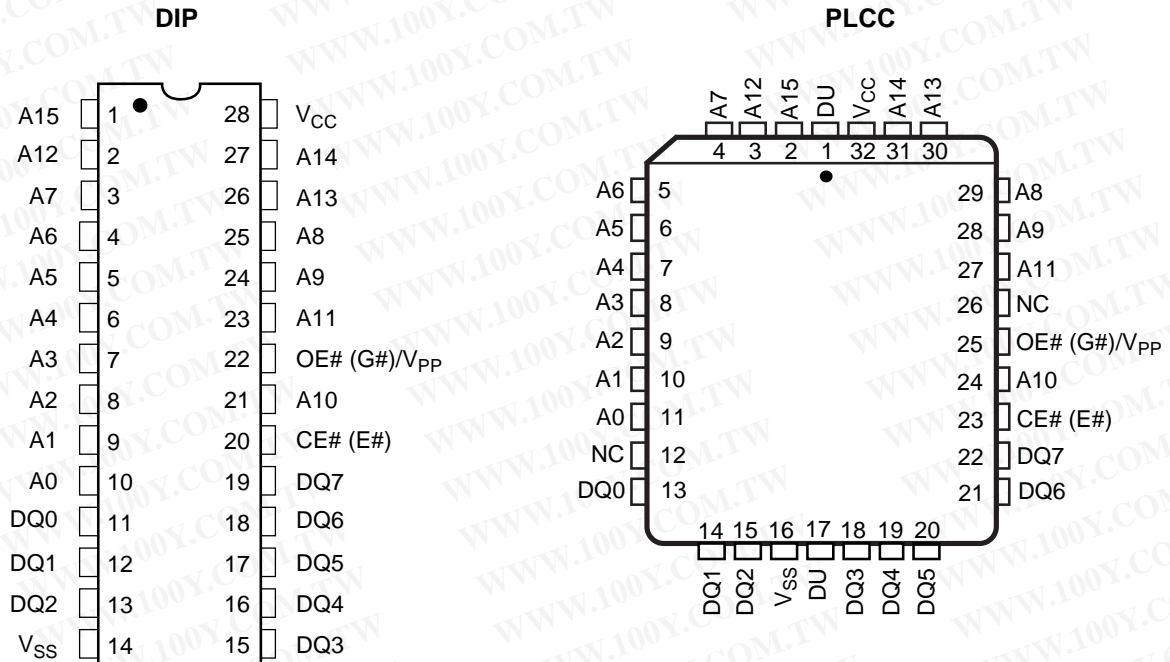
DIP

| | | | |
|---|---|---|---|
| A15 | 1 | 28 | $V_{CC}$ |
| A12 | 2 | 27 | A14 |
| A7 | 3 | 26 | A13 |
| A6 | 4 | 25 | A8 |
| A5 | 5 | 24 | A9 |
| A4 | 6 | 23 | A11 |
| A3 | 7 | 22 | OE# (G#)/$V_{PP}$ |
| A2 | 8 | 21 | A10 |
| A1 | 9 | 20 | CE# (E#) |
| A0 | 10 | 19 | DQ7 |
| DQ0 | 11 | 18 | DQ6 |
| DQ1 | 12 | 17 | DQ5 |
| DQ2 | 13 | 16 | DQ4 |
| $V_{SS}$ | 14 | 15 | DQ3 |

PLCC

A7 A12 A15 DU $V_{CC}$ A14 A13
4 3 2 1 32 31 30

| | | | |
|---|---|---|---|
| A6 | 5 | 29 | A8 |
| A5 | 6 | 28 | A9 |
| A4 | 7 | 27 | A11 |
| A3 | 8 | 26 | NC |
| A2 | 9 | 25 | OE# (G#)/$V_{PP}$ |
| A1 | 10 | 24 | A10 |
| A0 | 11 | 23 | CE# (E#) |
| NC | 12 | 22 | DQ7 |
| DQ0 | 13 | 21 | DQ6 |

14 15 16 17 18 19 20
DQ1 DQ2 $V_{SS}$ DU DQ3 DQ4 DQ5

WWW.100Y.COM.TW